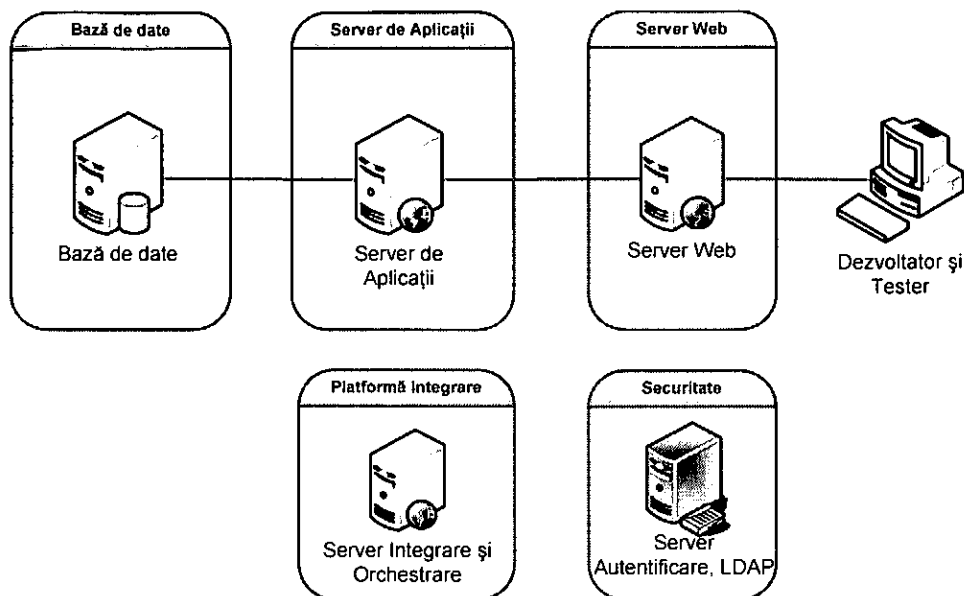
Bază de date

Bază de date

Server de Aplicaţii

Server de Aplicaţii

Server Web

Server Web

Dezvoltator şi Tester

Platformă Integrare

Server Integrare şi Orchestrare

Securitate

Server Autentificare, LDAP